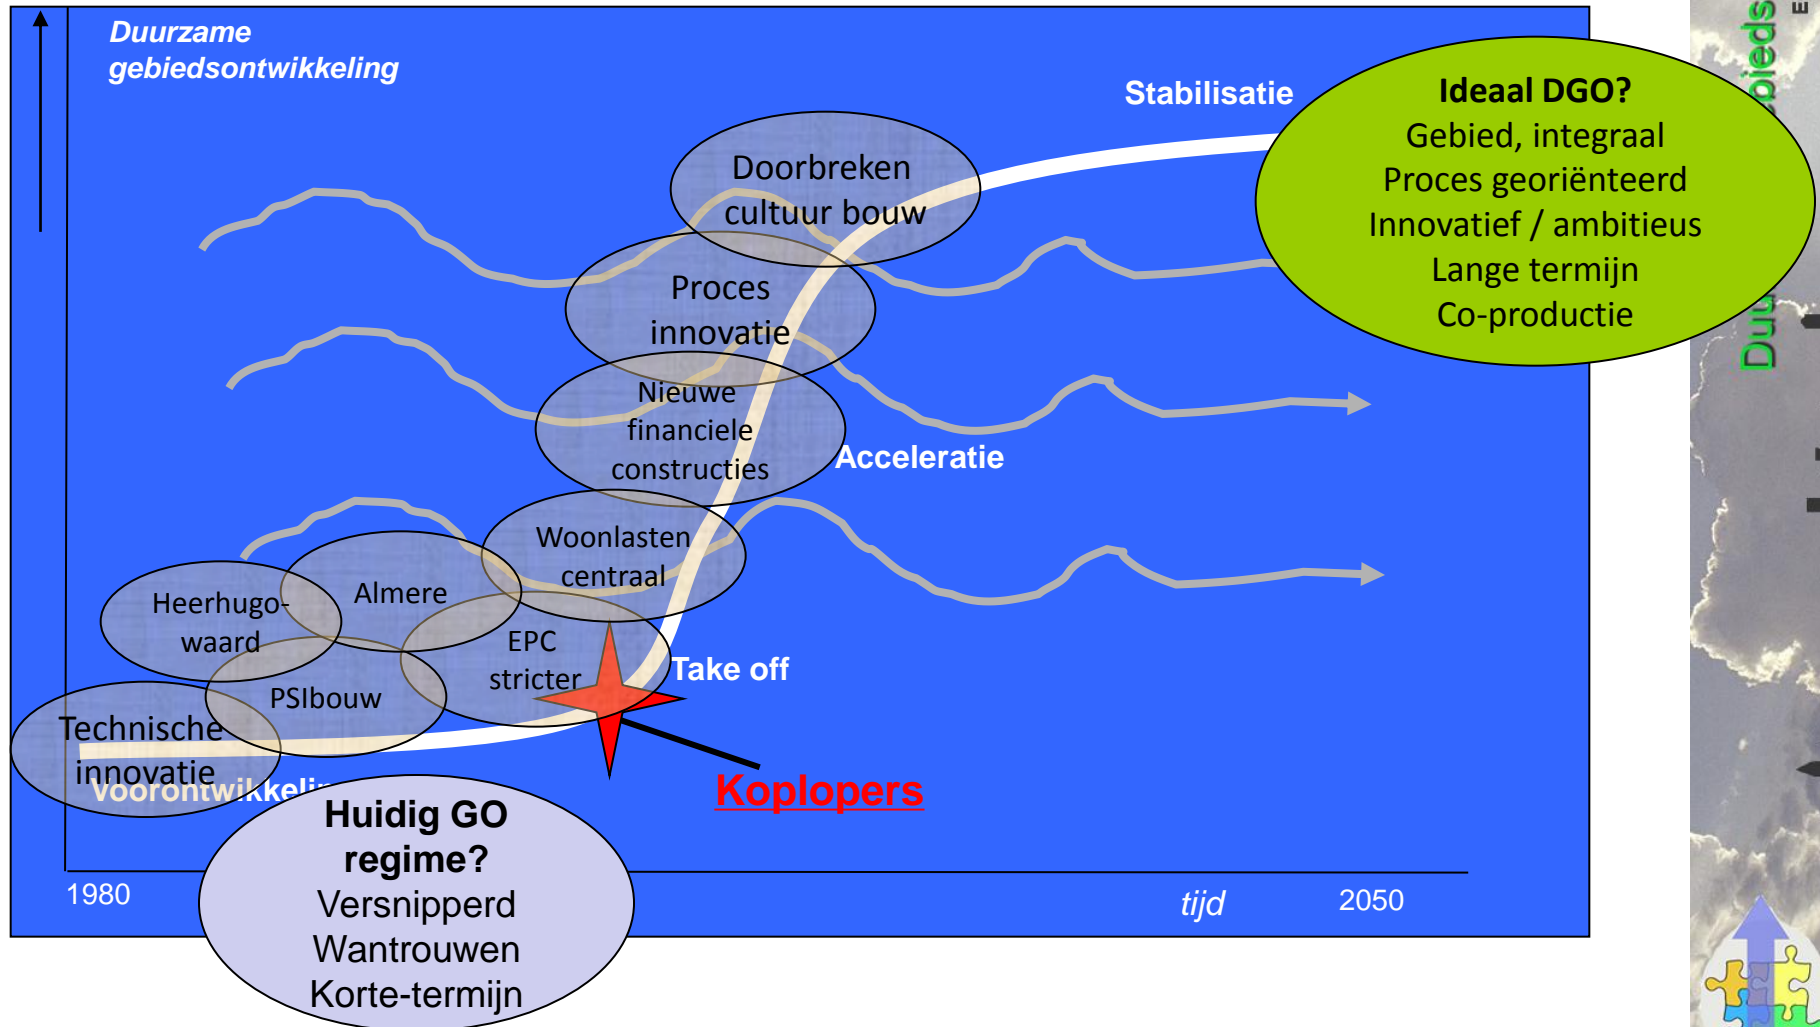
Duurzame gebiedsontwikkeling

Stabilisatie

Ideaal DGO?
Gebied, integraal
Proces georiënteerd
Innovatief / ambitieus
Lange termijn
Co-productie

Doorbreken cultuur bouw

Proces innovatie

Nieuwe financiele constructies

Acceleratie

Woonlasten centraal

Almere

Heerhugo-waard

EPC stricter

PSIbouw

Take off

Technische innovatie

Voorontwikkeli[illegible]

Koplopers

Huidig GO regime?
Versnipperd
Wantrouwen
Korte-termijn

1980

tijd

2050

Duu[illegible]ieds